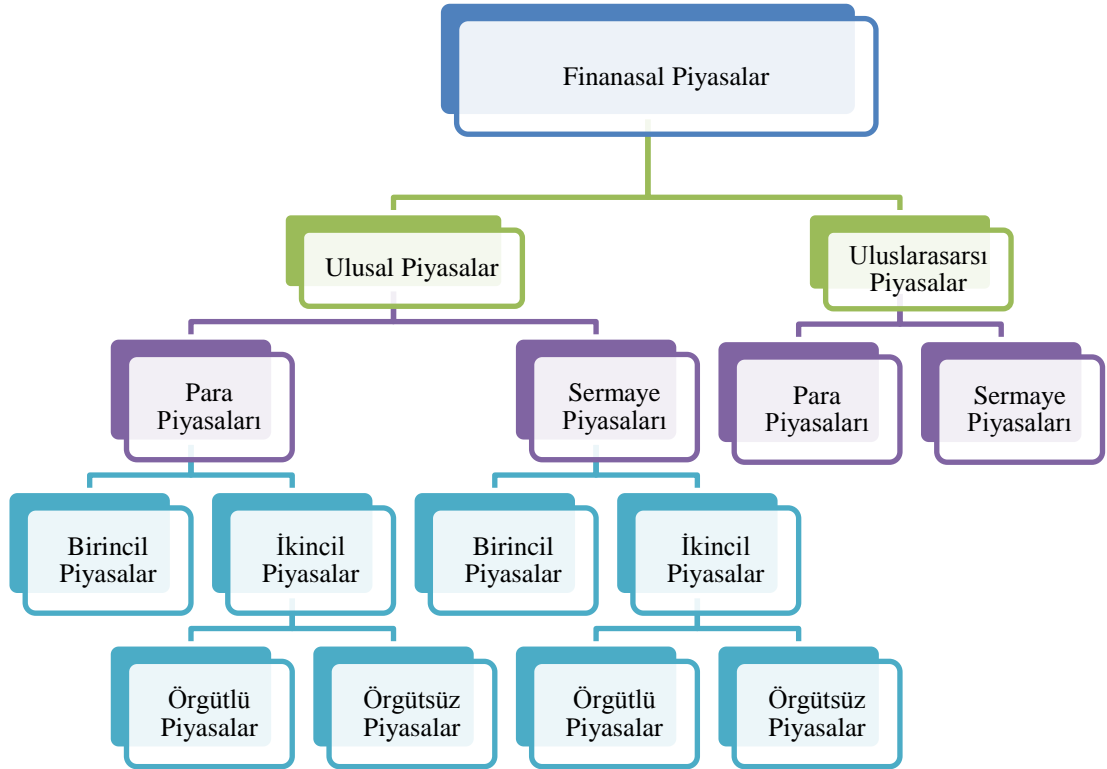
Finanasal Piyasalar

Ulusal Piyasalar

Uluslararasarsı Piyasalar

Para Piyasaları

Sermaye Piyasaları

Para Piyasaları

Sermaye Piyasaları

Birincil Piyasalar

İkincil Piyasalar

Birincil Piyasalar

İkincil Piyasalar

Örgütlü Piyasalar

Örgütsüz Piyasalar

Örgütlü Piyasalar

Örgütsüz Piyasalar